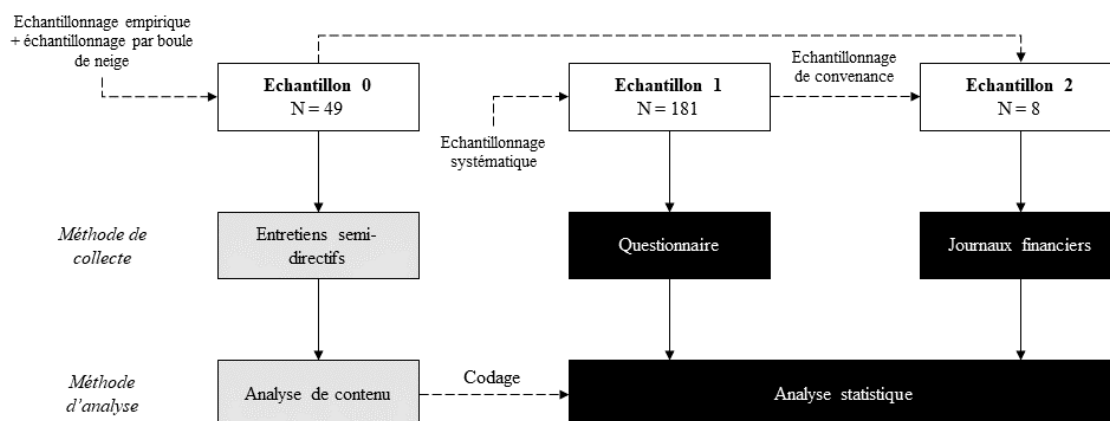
Echantillonnage empirique + échantillonnage par boule de neige

Echantillon 0
N = 49

Echantillonnage systématique

Echantillon 1
N = 181

Echantillonnage de convenance

Echantillon 2
N = 8

Méthode de collecte

Entretiens semi-directifs

Questionnaire

Journaux financiers

Méthode d'analyse

Analyse de contenu

Codage

Analyse statistique